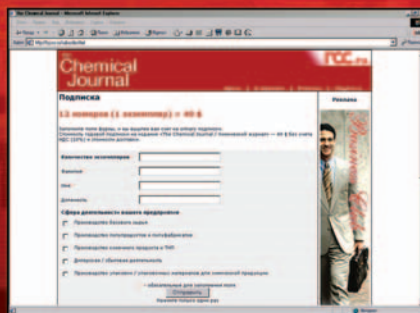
The Chemical Journal - Microsoft Internet Explorer

The Chemical Journal

Подписка

12 номеров (1 экземпляр) = 40 $

Количество экземпляров

Фамилия

Имя

Должность

Сфера деятельности вашего предприятия

Отправить

Реклама